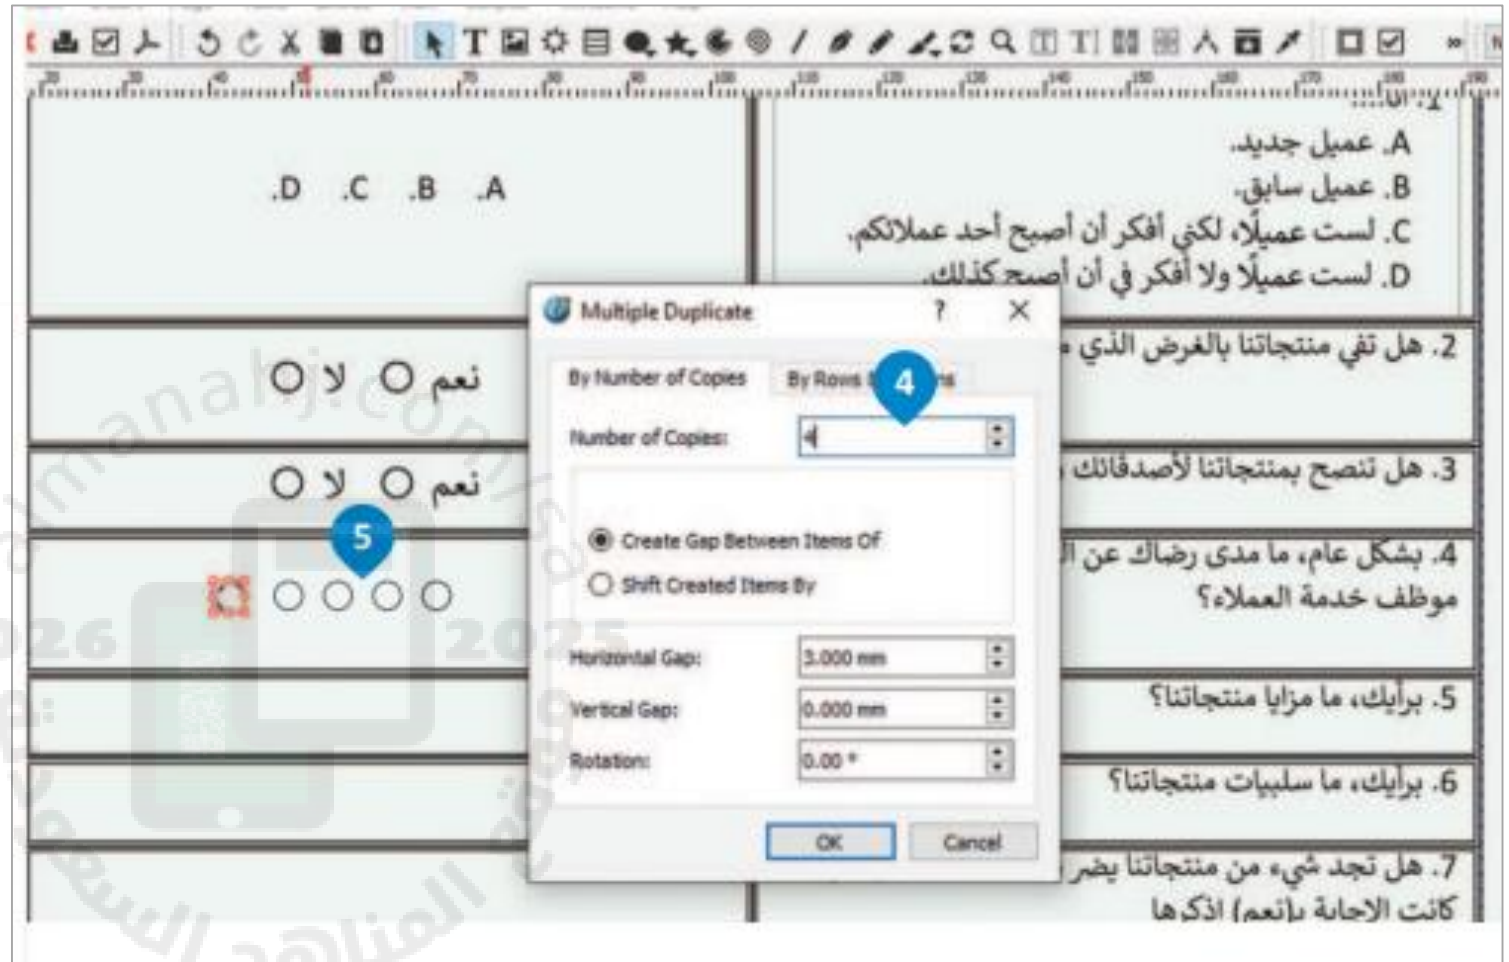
.A عميل جديد.
.B عميل سابق.
.C لست عميلًا، لكني أفكر أن أصبح أحد عملائكم.
.D لست عميلًا ولا أفكر في أن أصبح كذلك.

.D .C .B .A

2. هل تفي منتجاتنا بالغرض الذي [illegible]

نعم ○ لا ○

3. هل تنصح بمنتجاتنا لأصدقائك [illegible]

نعم ○ لا ○

4. بشكل عام، ما مدى رضاك عن ال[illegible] موظف خدمة العملاء؟

5

5. برأيك، ما مزايا منتجاتنا؟

6. برأيك، ما سلبيات منتجاتنا؟

7. هل تجد شيء من منتجاتنا يضر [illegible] كانت الاجابة بـ(نعم) اذكرها

Multiple Duplicate ? ✕

By Number of Copies | By Rows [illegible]ns

4

Number of Copies: 4

Create Gap Between Items Of
Shift Created Items By

Horizontal Gap: 3.000 mm
Vertical Gap: 0.000 mm
Rotation: 0.00 °

OK Cancel